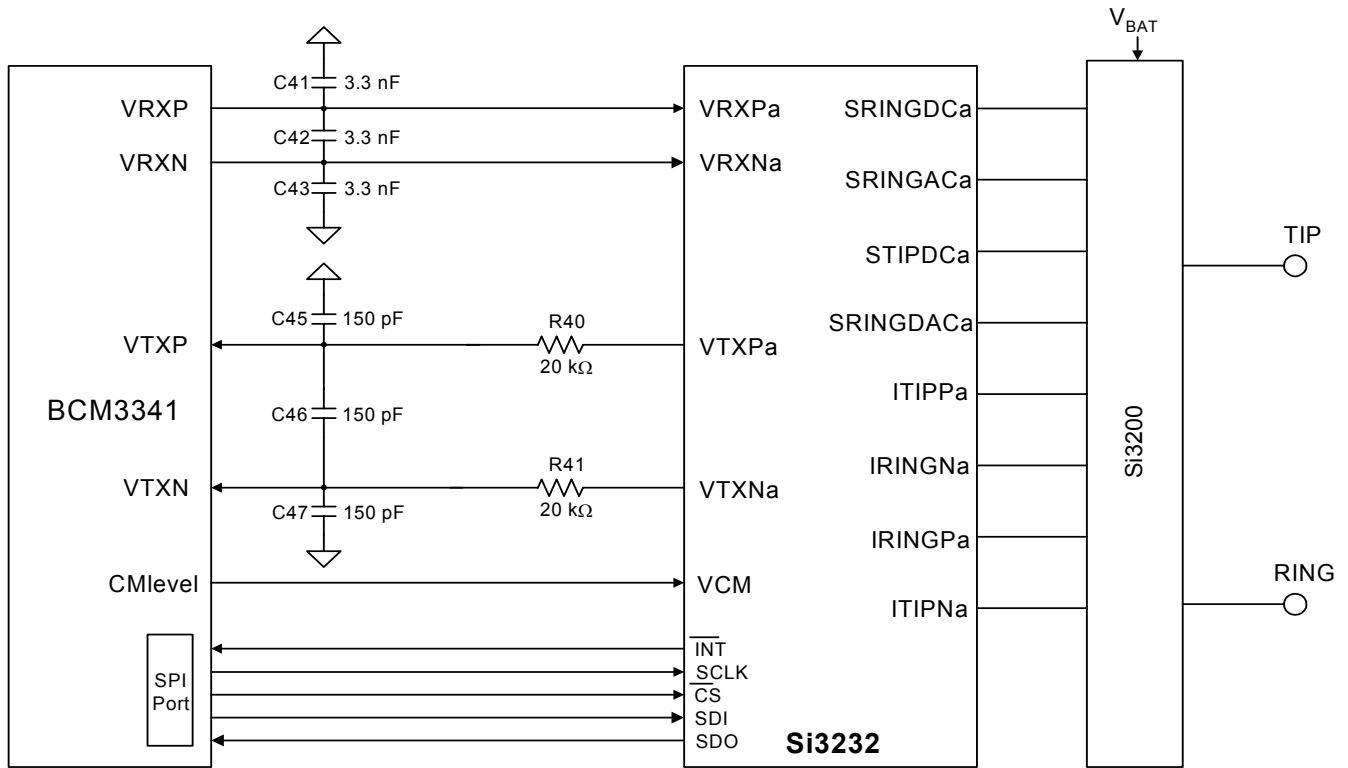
$V_{BAT}$

C41 3.3 nF
C42 3.3 nF
C43 3.3 nF

VRXP
VRXN

BCM3341

VRXPa
VRXNa

SRINGDCa
SRINGACa
STIPDCa
SRINGDACa
ITIPPa
IRINGNa
IRINGPa
ITIPNa

TIP
RING

C45 150 pF
C46 150 pF
C47 150 pF

R40
20 kΩ
R41
20 kΩ

VTXP
VTXN
VTXPa
VTXNa

Si3200

CMlevel
VCM

SPI Port

$\overline{INT}$
SCLK
$\overline{CS}$
SDI
SDO

Si3232